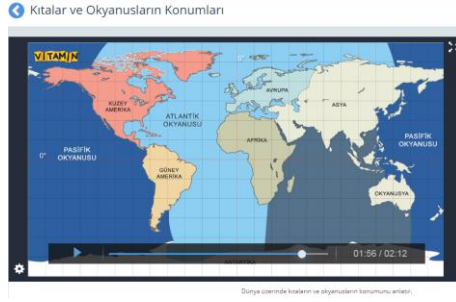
Kıtalar ve Okyanusların Konumları

VITAMIN

KUZEY AMERİKA

ATLANTİK OKYANUSU

AVRUPA

ASYA

PASİFİK OKYANUSU

0°

AFRİKA

PASİFİK OKYANUSU

GÜNEY AMERİKA

OKYANUSYA

01:56 / 02:12

Dünya üzerinde kıtaların ve okyanusların konumunu anlatır.